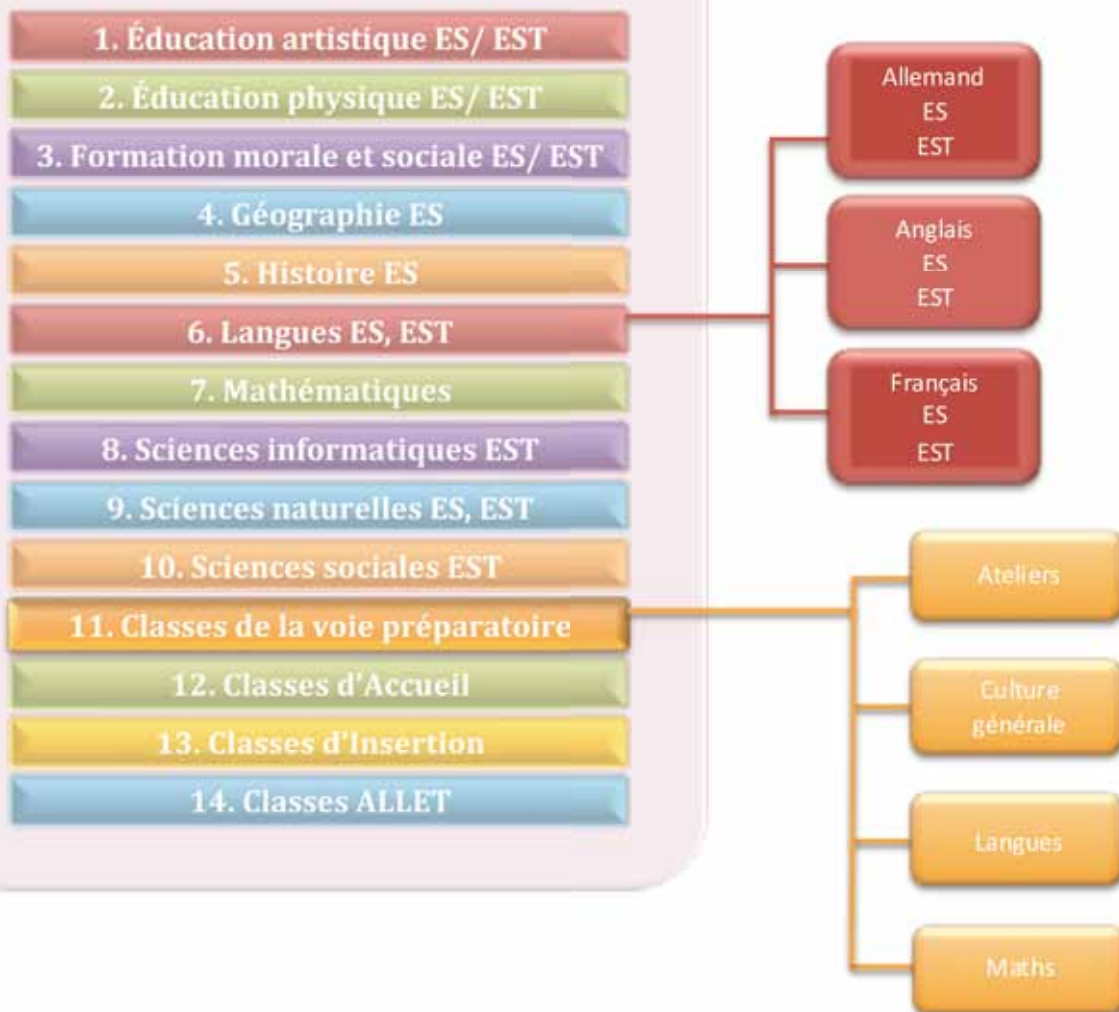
1. Éducation artistique ES/ EST
2. Éducation physique ES/ EST
3. Formation morale et sociale ES/ EST
4. Géographie ES
5. Histoire ES
6. Langues ES, EST
7. Mathématiques
8. Sciences informatiques EST
9. Sciences naturelles ES, EST
10. Sciences sociales EST
11. Classes de la voie préparatoire
12. Classes d'Accueil
13. Classes d'Insertion
14. Classes ALLET

Allemand
ES
EST

Anglais
ES
EST

Français
ES
EST

Ateliers

Culture générale

Langues

Maths